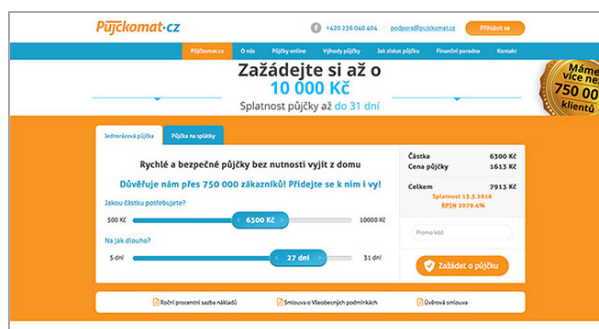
Půjčkomat.cz

+420 236 040 404 podpora@pujckomat.cz Přihlásit se

Půjčkomat.cz O nás Půjčky online Výhody půjčky Jak získat půjčku Finanční poradna Kontakt

Zažádejte si až o 10 000 Kč

Splatnost půjčky až do 31 dní

Máme více než 750 000 klientů

Jednorázová půjčka Půjčka na splátky

Rychlé a bezpečné půjčky bez nutnosti vyjít z domu

Důvěřuje nám přes 750 000 zákazníků! Přidejte se k nim i vy!

Jakou částku potřebujete?

500 Kč 6300 Kč 10000 Kč

Na jak dlouho?

5 dní 27 dní 31 dní

| Částka | 6300 Kč |
|---|---|
| Cena půjčky | 1613 Kč |
| Celkem | 7913 Kč |

Splatnost 13.5.2016
RPSN 3979.4%

Promo kód

Zažádat o půjčku

Roční procentní sazba nákladů Smlouva o Všeobecných podmínkách Úvěrová smlouva